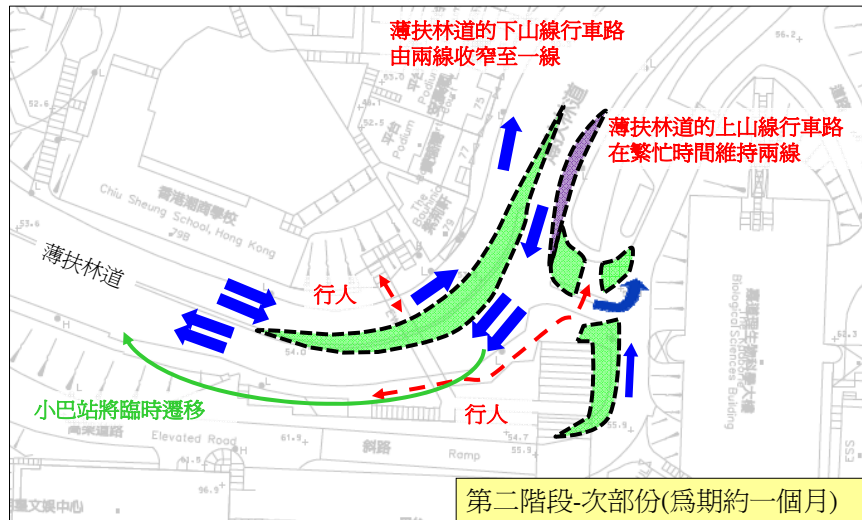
薄扶林道的下山線行車路由兩線收窄至一線

薄扶林道的上山線行車路在繁忙時間維持兩線

薄扶林道

行人

行人

小巴站將臨時遷移

Chiu Sheung School, Hong Kong

79B

The Bauhinia

Podium

Biological Sciences Building

Elevated Road

Ramp

第二階段-次部份(爲期約一個月)